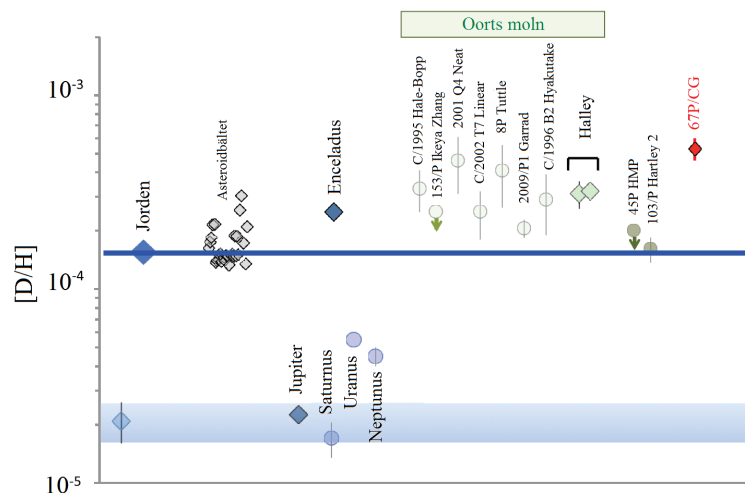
Oorts moln

$10^{-3}$

$10^{-4}$

$10^{-5}$

[D/H]

Jorden

Asteroidbältet

Enceladus

C/1995 Hale-Bopp

153/P Ikeya Zhang

2001 Q4 Neat

C/2002 T7 Linear

8P Tuttle

2009/P1 Garrad

C/1996 B2 Hyakutake

Halley

45P HMP

103/P Hartley 2

67P/CG

Jupiter

Saturnus

Uranus

Neptunus